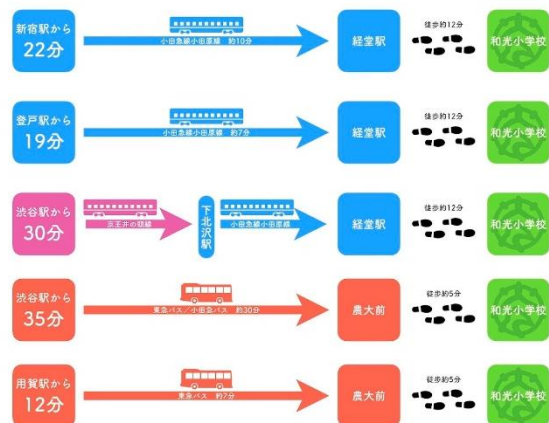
新宿駅から
22分

小田急線 小田原線　約10分

経堂駅

徒歩約12分

和光小学校

登戸駅から
19分

小田急線 小田原線　約7分

経堂駅

徒歩約12分

和光小学校

渋谷駅から
30分

京王井の頭線

下北沢駅

小田急線 小田原線

経堂駅

徒歩約12分

和光小学校

渋谷駅から
35分

東急バス／小田急バス　約30分

農大前

徒歩約5分

和光小学校

用賀駅から
12分

東急バス　約7分

農大前

徒歩約5分

和光小学校